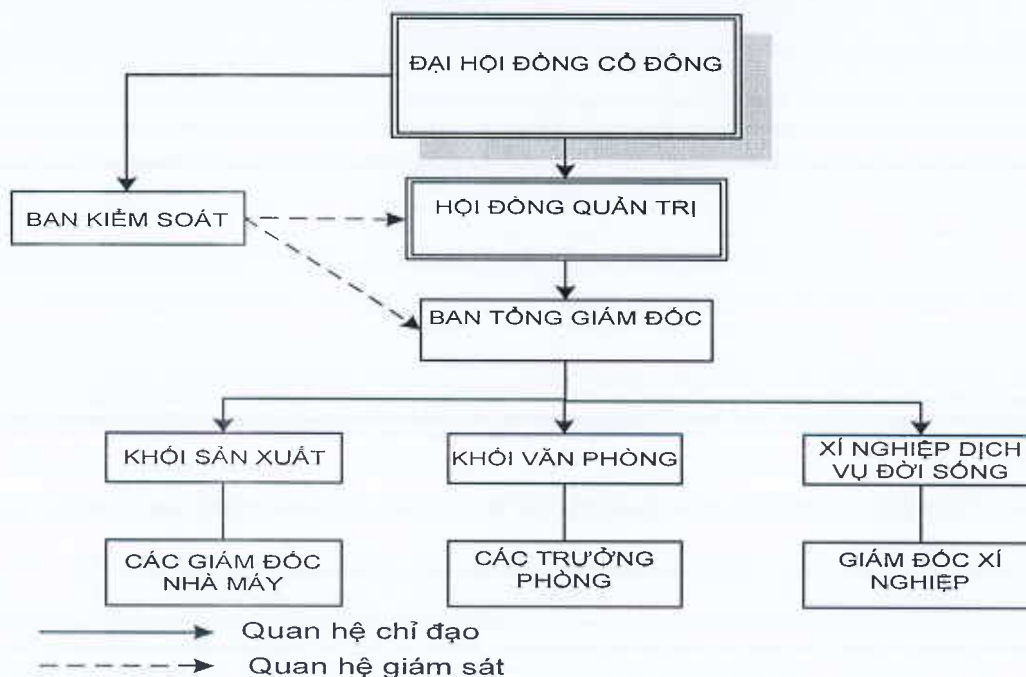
ĐẠI HỘI ĐỒNG CỔ ĐÔNG

BAN KIỂM SOÁT

HỘI ĐỒNG QUẢN TRỊ

BAN TỔNG GIÁM ĐỐC

KHỐI SẢN XUẤT

KHỐI VĂN PHÒNG

XÍ NGHIỆP DỊCH VỤ ĐỜI SỐNG

CÁC GIÁM ĐỐC NHÀ MÁY

CÁC TRƯỞNG PHÒNG

GIÁM ĐỐC XÍ NGHIỆP

Quan hệ chỉ đạo

Quan hệ giám sát